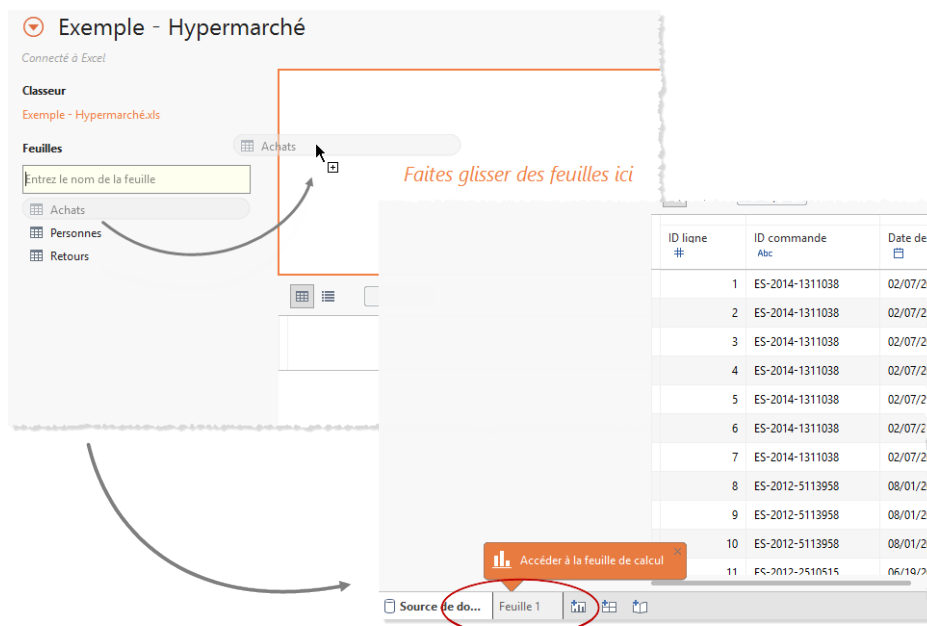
Exemple - Hypermarché

Connecté à Excel

Classeur

Exemple - Hypermarché.xls

Feuilles

Entrez le nom de la feuille

Achats

Personnes

Retours

Achats

Faites glisser des feuilles ici

| ID ligne # | ID commande Abc | Date de |
|---|---|---|
| 1 | ES-2014-1311038 | 02/07/2 |
| 2 | ES-2014-1311038 | 02/07/2 |
| 3 | ES-2014-1311038 | 02/07/2 |
| 4 | ES-2014-1311038 | 02/07/2 |
| 5 | ES-2014-1311038 | 02/07/2 |
| 6 | ES-2014-1311038 | 02/07/2 |
| 7 | ES-2014-1311038 | 02/07/2 |
| 8 | ES-2012-5113958 | 08/01/2 |
| 9 | ES-2012-5113958 | 08/01/2 |
| 10 | ES-2012-5113958 | 08/01/2 |
| 11 | ES-2012-2510515 | 06/19/2 |

Accéder à la feuille de calcul

Source de do...

Feuille 1